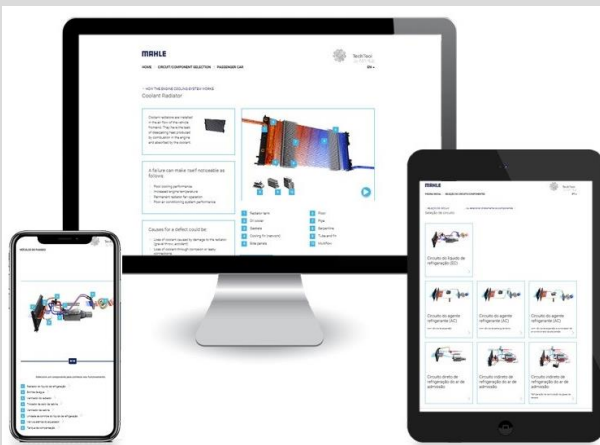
MAHLE

HOME   CIRCUIT/COMPONENT SELECTION   PASSENGER CAR

Coolant Radiator

A failure can make itself noticeable as follows

Causes for a defect could be

Radiator tank

Oil cooler

Gaskets

Tube

Fins

Side panels

MAHLE

Circuito do líquido de refrigeração (EC)

Circuito do agente refrigerante (AC)

Circuito do agente refrigerante (AC)

Circuito do agente refrigerante (AC)

Circuito direto de refrigeração do ar de admissão

Circuito indireto de refrigeração do ar de admissão

Circuito indireto de refrigeração do ar de admissão

MAHLE